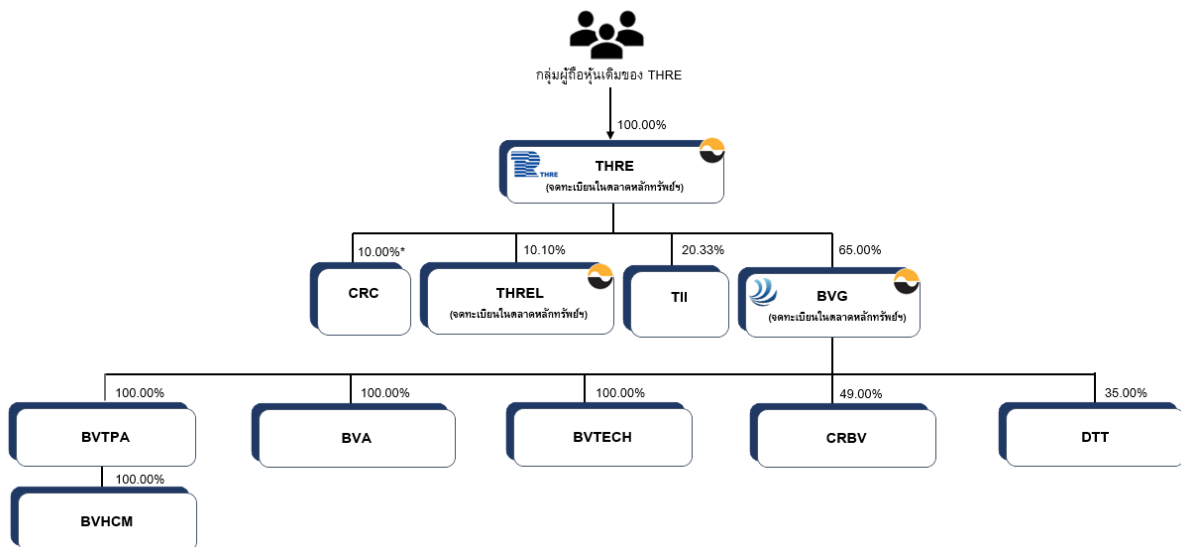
กลุ่มผู้ถือหุ้นเดิมของ THRE

100.00%

THRE
(จดทะเบียนในตลาดหลักทรัพย์ฯ)

10.00%*

CRC

10.10%

THREL
(จดทะเบียนในตลาดหลักทรัพย์ฯ)

20.33%

TII

65.00%

BVG
(จดทะเบียนในตลาดหลักทรัพย์ฯ)

100.00%

BVTPA

100.00%

BVHCM

100.00%

BVA

100.00%

BVTECH

49.00%

CRBV

35.00%

DTT